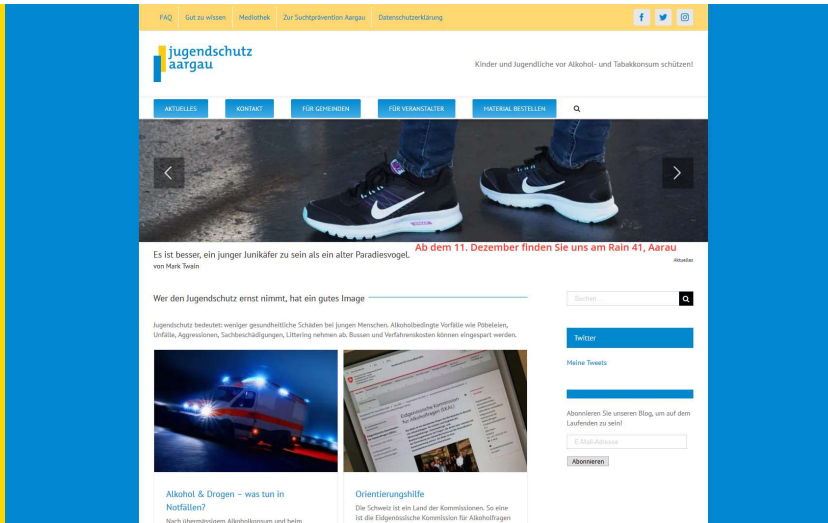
FAQ Gut zu wissen Mediothek Zur Suchtprävention Aargau Datenschutzerklärung

jugendschutz aargau

Kinder und Jugendliche vor Alkohol- und Tabakkonsum schützen!

AKTUELLES KONTAKT FÜR GEMEINDEN FÜR VERANSTALTER MATERIAL BESTELLEN

Es ist besser, ein junger Junikäfer zu sein als ein alter Paradiesvogel.
von Mark Twain

Ab dem 11. Dezember finden Sie uns am Rain 41, Aarau

Aktuelles

Wer den Jugendschutz ernst nimmt, hat ein gutes Image

Jugendschutz bedeutet: weniger gesundheitliche Schäden bei jungen Menschen. Alkoholbedingte Vorfälle wie Pöbeleien, Unfälle, Aggressionen, Sachbeschädigungen, Littering nehmen ab. Bussen und Verfahrenskosten können eingespart werden.

Alkohol & Drogen – was tun in Notfällen?

Nach übermässigem Alkoholkonsum und beim

Orientierungshilfe

Die Schweiz ist ein Land der Kommissionen. So eine ist die Eidgenössische Kommission für Alkoholfragen

Suchen ...

Twitter

Meine Tweets

Abonnieren Sie unseren Blog, um auf dem Laufenden zu sein!

E-Mail-Adresse

Abonnieren